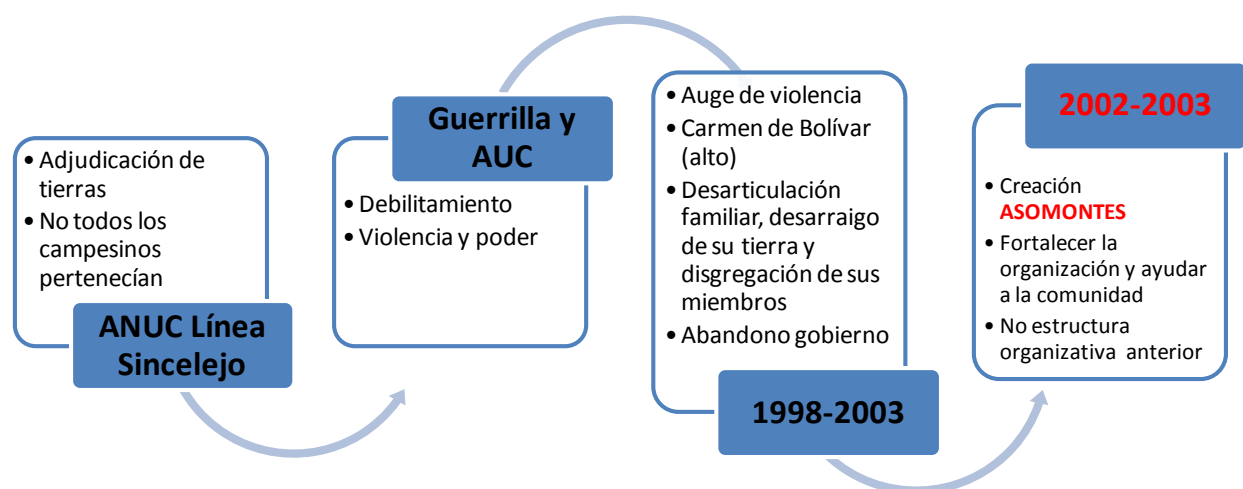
• Adjudicación de tierras
• No todos los campesinos pertenecían

ANUC Línea Sincelejo

Guerrilla y AUC

• Debilitamiento
• Violencia y poder

• Auge de violencia
• Carmen de Bolívar (alto)
• Desarticulación familiar, desarraigo de su tierra y disgregación de sus miembros
• Abandono gobierno

1998-2003

2002-2003

• Creación ASOMONTES
• Fortalecer la organización y ayudar a la comunidad
• No estructura organizativa anterior